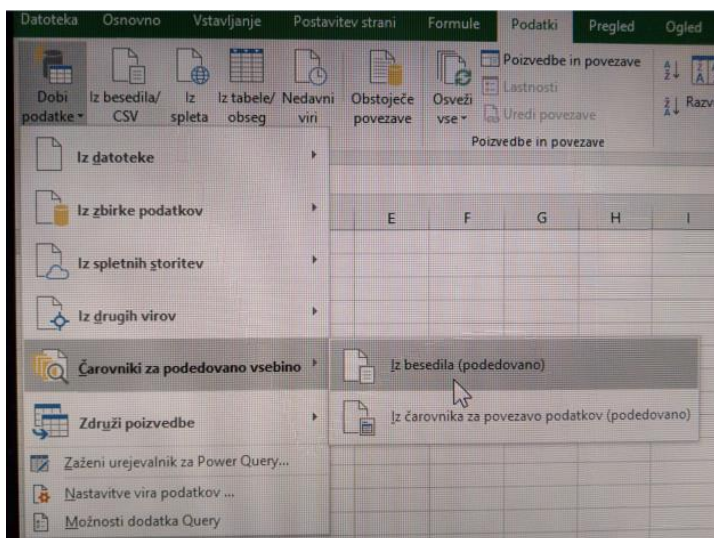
Datoteka Osnovno Vstavljanje Postavitev strani Formule Podatki Pregled Ogled

Dobi podatke Iz besedila/ CSV Iz spleta Iz tabele/ obseg Nedavni viri Obstoječe povezave Osveži vse Poizvedbe in povezave Lastnosti Uredi povezave Poizvedbe in povezave Razv

Iz datoteke

Iz zbirke podatkov

Iz spletnih storitev

Iz drugih virov

Čarovniki za podedovano vsebino

Združi poizvedbe

Zaženi urejevalnik za Power Query...

Nastavitve vira podatkov ...

Možnosti dodatka Query

E F G H I

Iz besedila (podedovano)

Iz čarovnika za povezavo podatkov (podedovano)